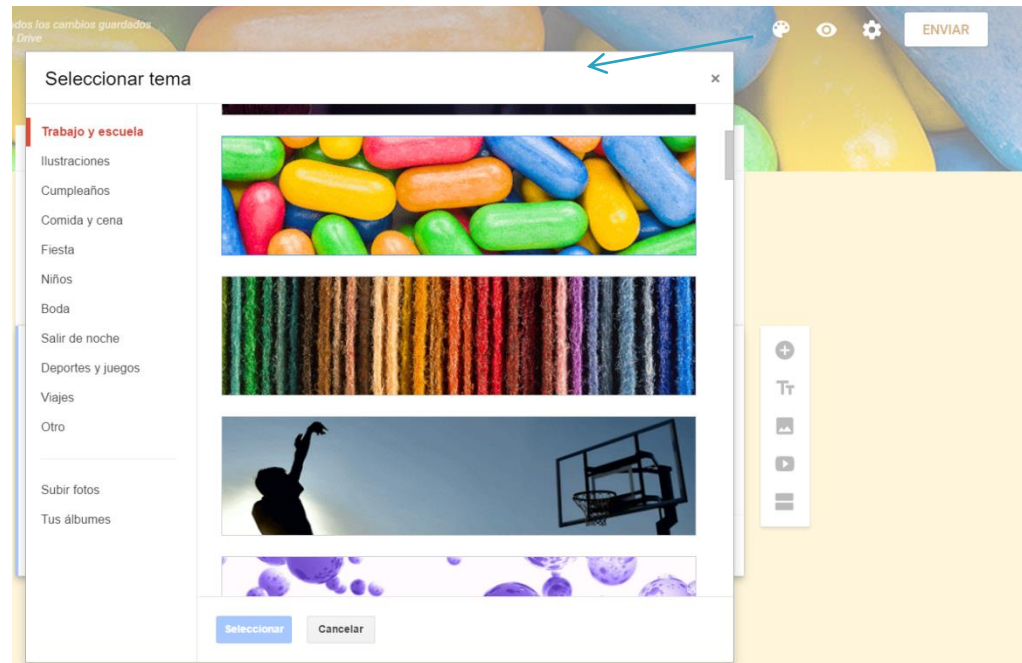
dos los cambios guardados
Drive

ENVIAR

Seleccionar tema

×

Trabajo y escuela
Ilustraciones
Cumpleaños
Comida y cena
Fiesta
Niños
Boda
Salir de noche
Deportes y juegos
Viajes
Otro

Subir fotos
Tus álbumes

Seleccionar
Cancelar